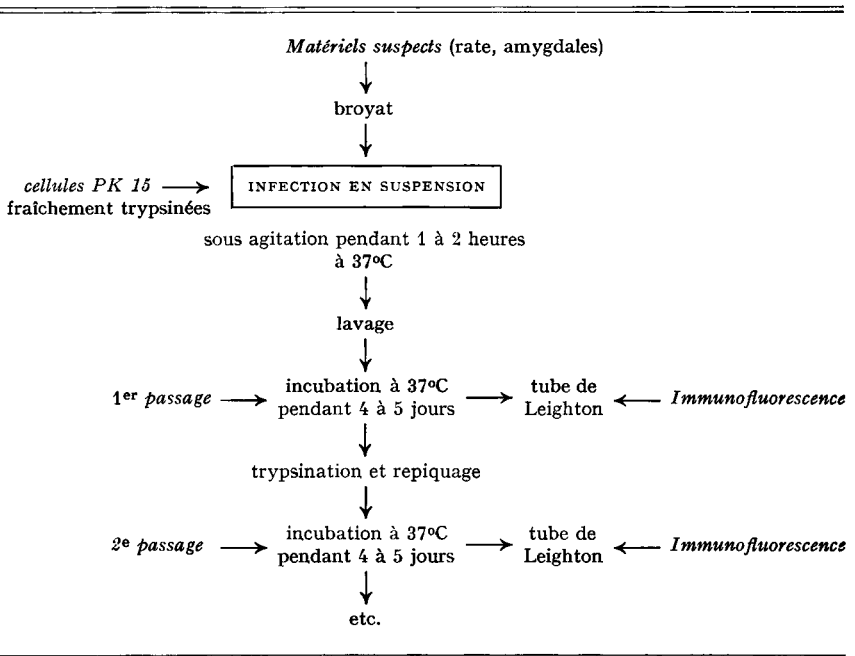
Matériels suspects (rate, amygdales)

broyat

cellules PK 15 fraîchement trypsinées

INFECTION EN SUSPENSION

sous agitation pendant 1 à 2 heures à 37°C

lavage

1$^{er}$ passage

incubation à 37°C pendant 4 à 5 jours

tube de Leighton

Immunofluorescence

trypsination et repiquage

2$^{e}$ passage

incubation à 37°C pendant 4 à 5 jours

tube de Leighton

Immunofluorescence

etc.